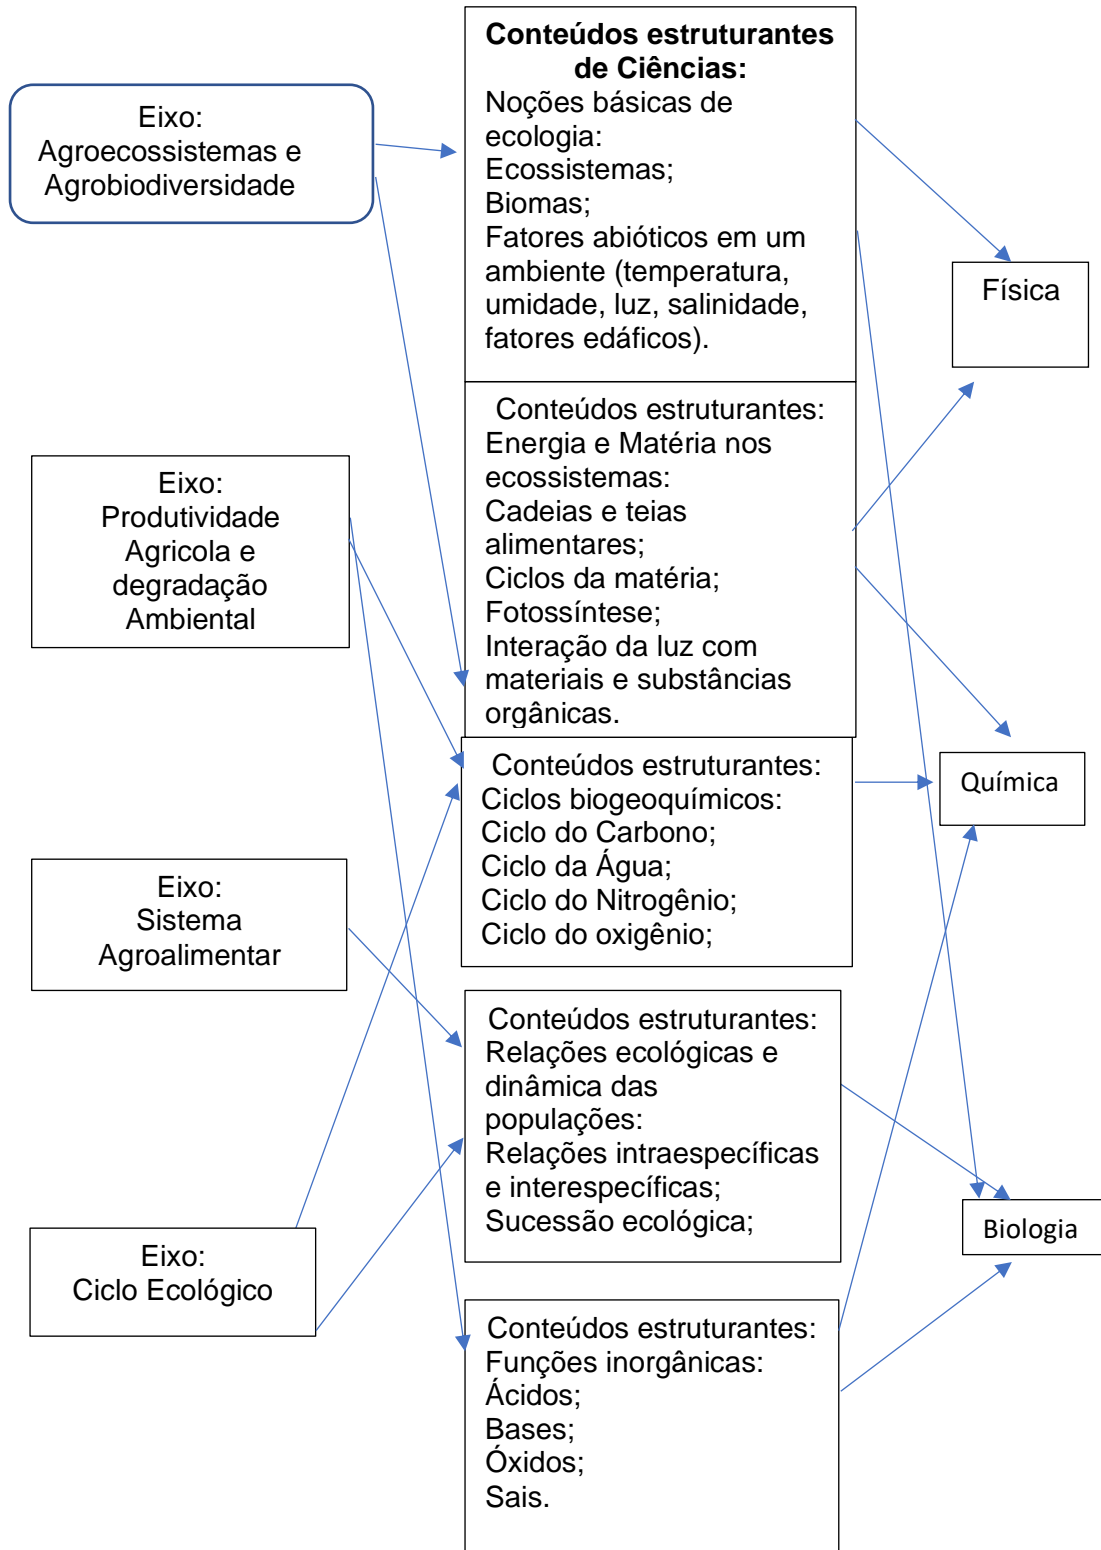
Eixo: Agroecossistemas e Agrobiodiversidade

**Conteúdos estruturantes de Ciências:**
Noções básicas de ecologia:
Ecossistemas;
Biomas;
Fatores abióticos em um ambiente (temperatura, umidade, luz, salinidade, fatores edáficos).

Física

Eixo: Produtividade Agricola e degradação Ambiental

Conteúdos estruturantes:
Energia e Matéria nos ecossistemas:
Cadeias e teias alimentares;
Ciclos da matéria;
Fotossíntese;
Interação da luz com materiais e substâncias orgânicas.

Conteúdos estruturantes:
Ciclos biogeoquímicos:
Ciclo do Carbono;
Ciclo da Água;
Ciclo do Nitrogênio;
Ciclo do oxigênio;

Química

Eixo: Sistema Agroalimentar

Conteúdos estruturantes:
Relações ecológicas e dinâmica das populações:
Relações intraespecíficas e interespecíficas;
Sucessão ecológica;

Biologia

Eixo: Ciclo Ecológico

Conteúdos estruturantes:
Funções inorgânicas:
Ácidos;
Bases;
Óxidos;
Sais.